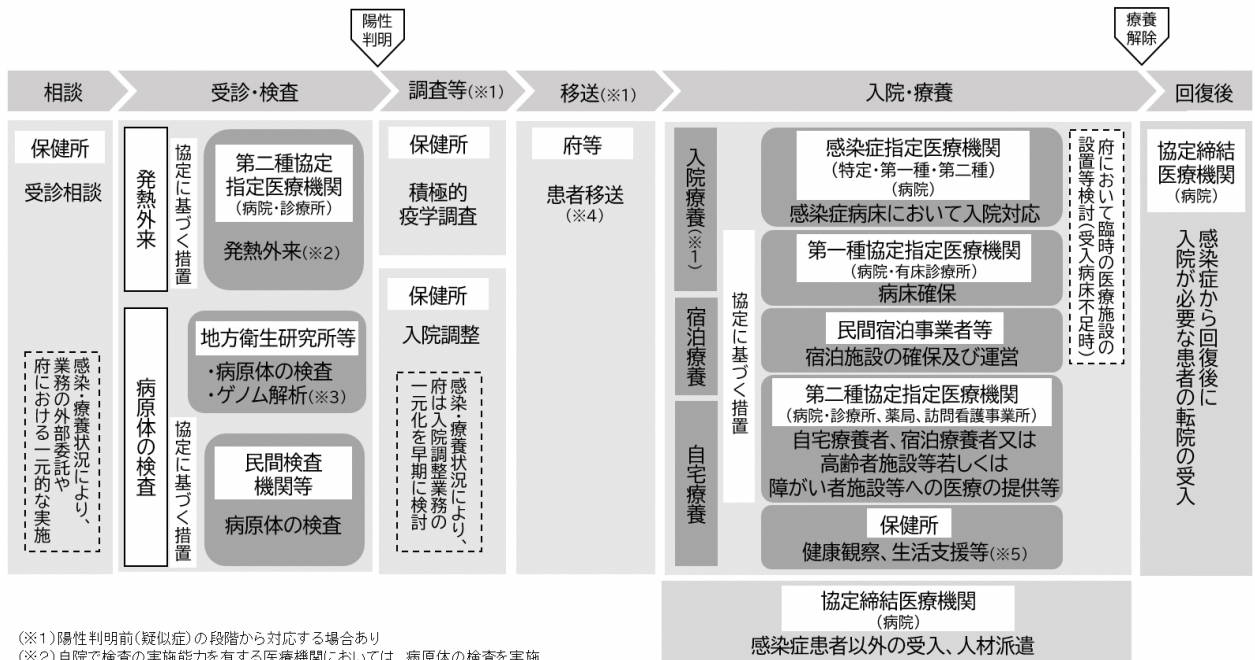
陽性判明

療養解除

相談

受診・検査

調査等(※1)

移送(※1)

入院・療養

回復後

保健所

受診相談

感染・療養状況により、業務の外部委託や府における一元的な実施

発熱外来

協定に基づく措置

第二種協定指定医療機関
(病院・診療所)

発熱外来(※2)

病原体の検査

地方衛生研究所等
・病原体の検査
・ゲノム解析(※3)

協定に基づく措置

民間検査機関等

病原体の検査

保健所

積極的疫学調査

保健所

入院調整

感染・療養状況により、府は入院調整業務の一元化を早期に検討

府等

患者移送
(※4)

入院療養(※1)

宿泊療養

自宅療養

協定に基づく措置

感染症指定医療機関
(特定・第一種・第二種)
(病院)
感染症病床において入院対応

第一種協定指定医療機関
(病院・有床診療所)
病床確保

民間宿泊事業者等
宿泊施設の確保及び運営

第二種協定指定医療機関
(病院・診療所、薬局、訪問看護事業所)
自宅療養者、宿泊療養者又は高齢者施設等若しくは障がい者施設等への医療の提供等

保健所
健康観察、生活支援等(※5)

府において臨時の医療施設の設置等検討(受入病床不足時)

協定締結医療機関
(病院)

感染症から回復後に入院が必要な患者の転院の受入

協定締結医療機関
(病院)
感染症患者以外の受入、人材派遣

(※1)陽性判明前(疑似症)の段階から対応する場合あり
(※2)自院で検査の実施能力を有する医療機関においては、病原体の検査を実施